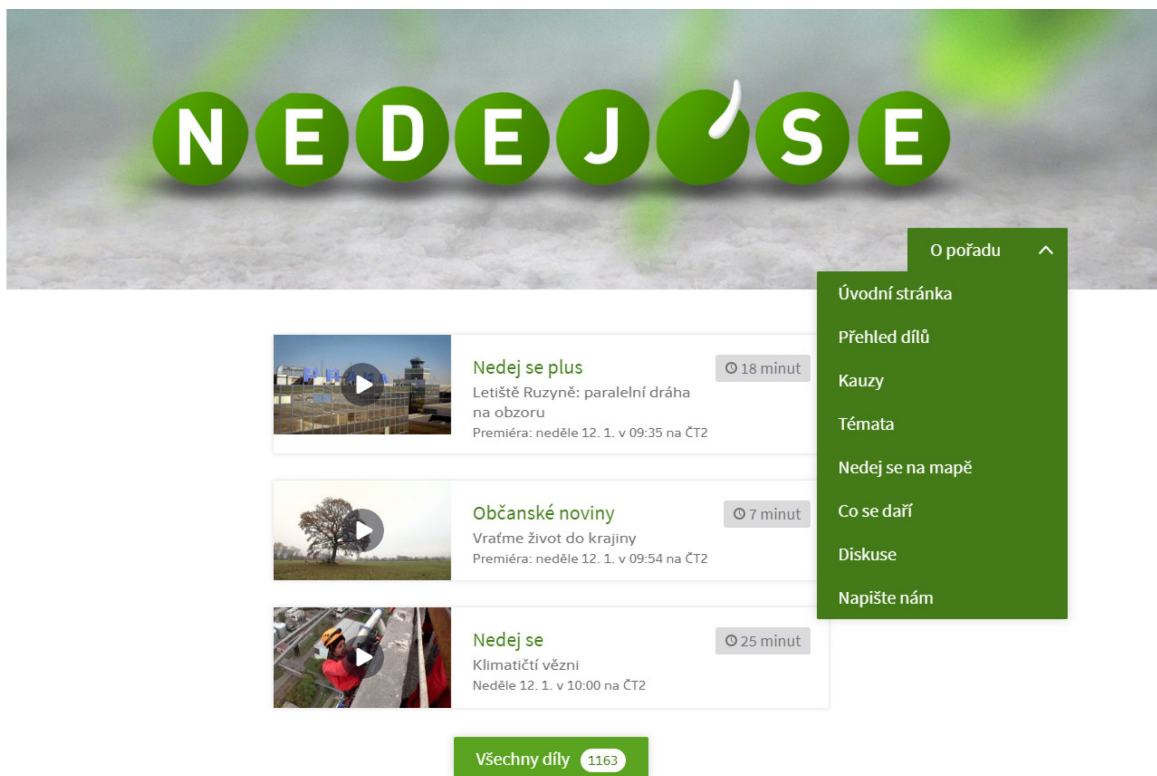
NEDEJ'SE

O pořadu

Úvodní stránka

Přehled dílů

Kauzy

Témata

Nedej se na mapě

Co se daří

Diskuse

Napište nám

Nedej se plus
18 minut
Letiště Ruzyně: paralelní dráha na obzoru
Premiéra: neděle 12. 1. v 09:35 na ČT2

Občanské noviny
7 minut
Vraťme život do krajiny
Premiéra: neděle 12. 1. v 09:54 na ČT2

Nedej se
25 minut
Klimatičtí vězni
Neděle 12. 1. v 10:00 na ČT2

Všechny díly 1163